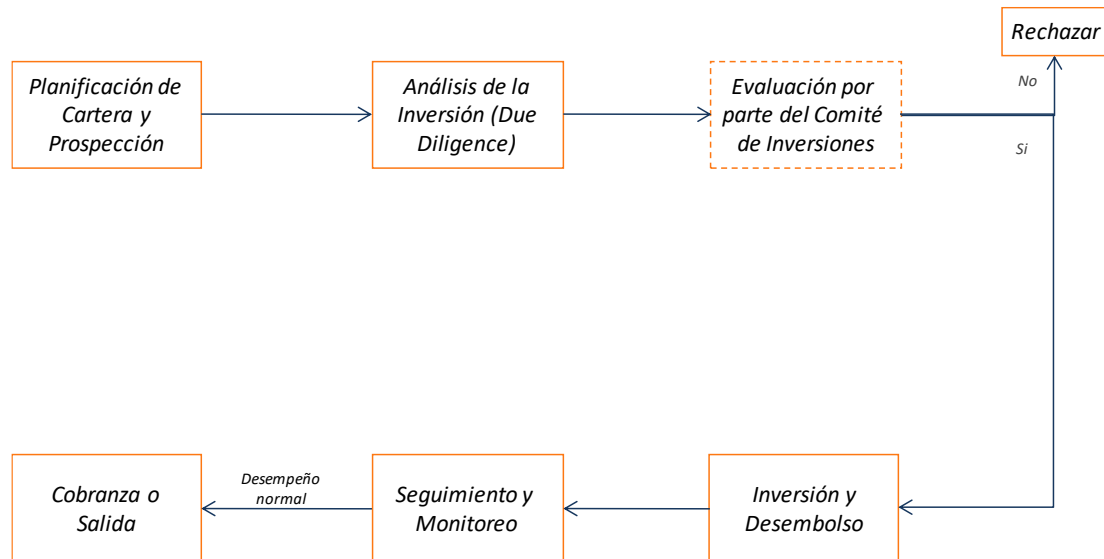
Rechazar

Planificación de Cartera y Prospección

Análisis de la Inversión (Due Diligence)

Evaluación por parte del Comité de Inversiones

No

Si

Cobranza o Salida

Desempeño normal

Seguimiento y Monitoreo

Inversión y Desembolso